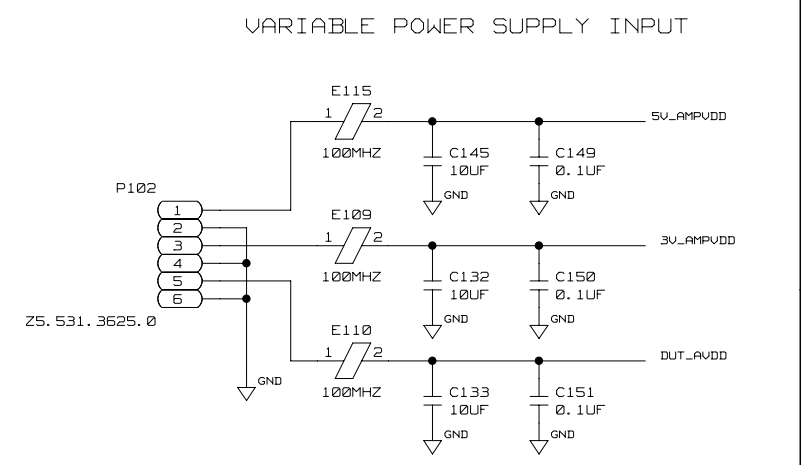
VARIABLE POWER SUPPLY INPUT

E115
1
2
100MHZ
5V_AMPVDD
C145
10UF
GND
C149
0.1UF
GND

P102
1
2
3
4
5
6
Z5.531.3625.0

E109
1
2
100MHZ
3V_AMPVDD
C132
10UF
GND
C150
0.1UF
GND

E110
1
2
100MHZ
DUT_AVDD
C133
10UF
GND
C151
0.1UF
GND

GND